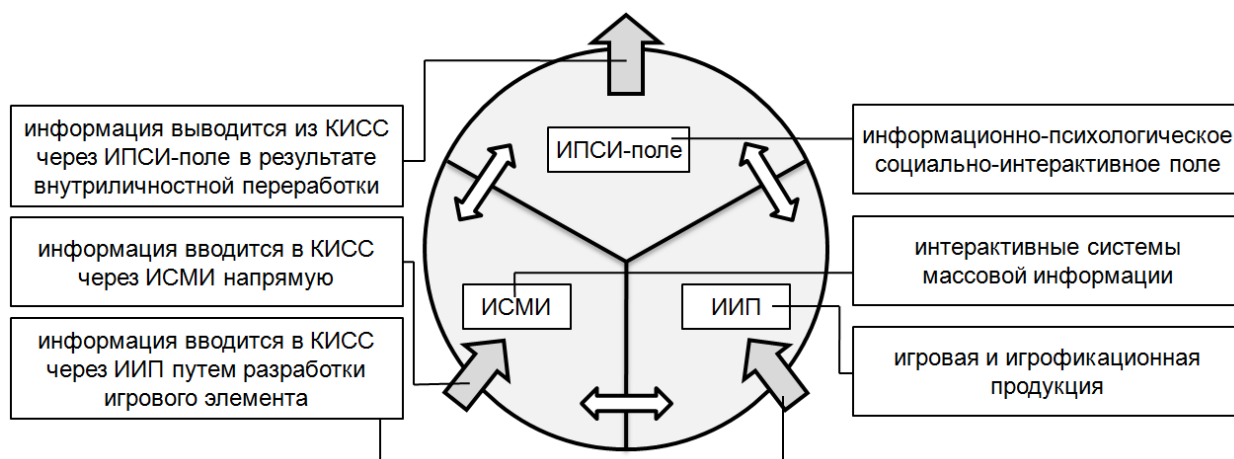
информация выводится из КИСС через ИПСИ-поле в результате внутриличностной переработки

ИПСИ-поле

информационно-психологическое социально-интерактивное поле

информация вводится в КИСС через ИСМИ напрямую

интерактивные системы массовой информации

ИСМИ

ИИП

информация вводится в КИСС через ИИП путем разработки игрового элемента

игровая и игрофикационная продукция